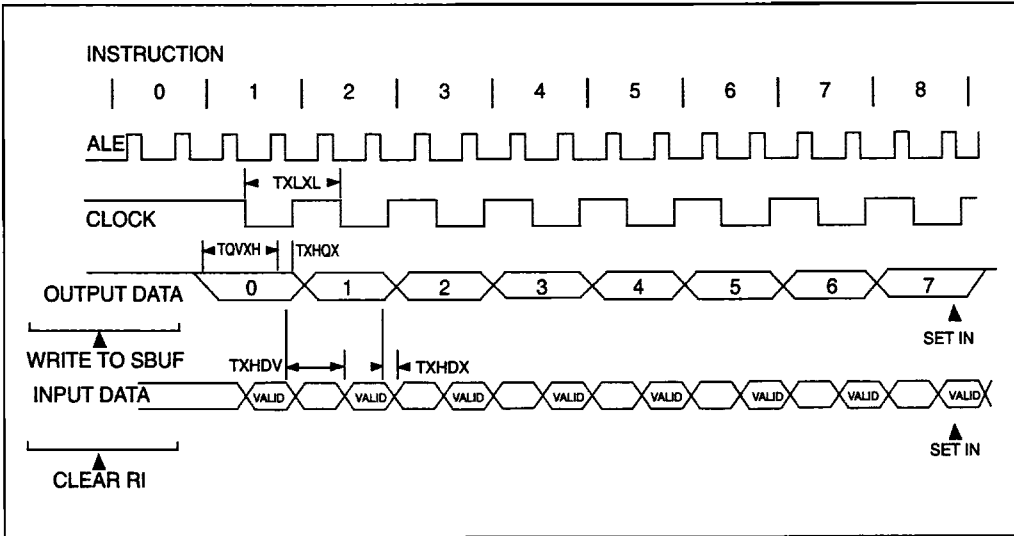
INSTRUCTION

| 0 | 1 | 2 | 3 | 4 | 5 | 6 | 7 | 8 |

ALE

TXLXL

CLOCK

TQVXH

TXHQX

OUTPUT DATA 0 1 2 3 4 5 6 7

WRITE TO SBUF

SET IN

TXHDV

TXHDX

INPUT DATA VALID VALID VALID VALID VALID VALID VALID VALID

CLEAR RI

SET IN